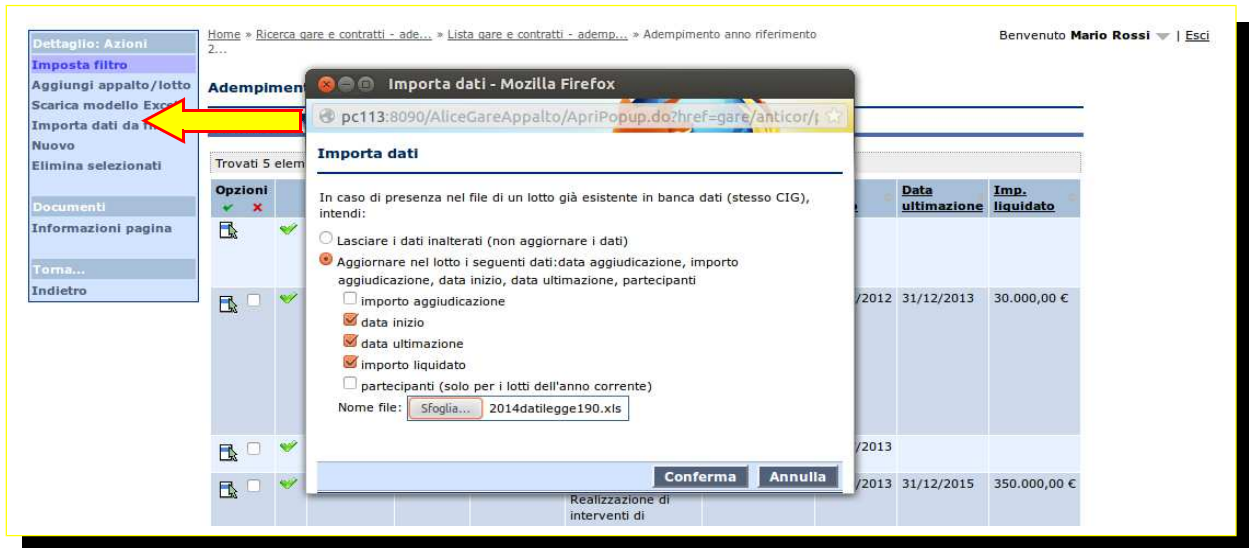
Dettaglio: Azioni
Imposta filtro
Aggiungi appalto/lotto
Scarica modello Excel
Importa dati da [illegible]
Nuovo
Elimina selezionati

Documenti
Informazioni pagina

Torna...
Indietro

Home » Ricerca gare e contratti - ade... » Lista gare e contratti - ademp... » Adempimento anno riferimento 2...

Benvenuto Mario Rossi | Esci

Adempiment

Trovati 5 elem

| Opzioni | | | Data ultimazione | Imp. liquidato |
|---|---|---|---|---|
| | | | | |
| | | /2012 | 31/12/2013 | 30.000,00 € |
| | | /2013 | | |
| | | /2013 | 31/12/2015 | 350.000,00 € |

Realizzazione di interventi di

Importa dati - Mozilla Firefox

pc113:8090/AliceGareAppalto/ApriPopup.do?href=gare/anticor/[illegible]

Importa dati

In caso di presenza nel file di un lotto già esistente in banca dati (stesso CIG), intendi:

Lasciare i dati inalterati (non aggiornare i dati)

Aggiornare nel lotto i seguenti dati:data aggiudicazione, importo aggiudicazione, data inizio, data ultimazione, partecipanti

importo aggiudicazione
data inizio
data ultimazione
importo liquidato
partecipanti (solo per i lotti dell'anno corrente)

Nome file: Sfoglia... 2014datilegge190.xls

Conferma Annulla